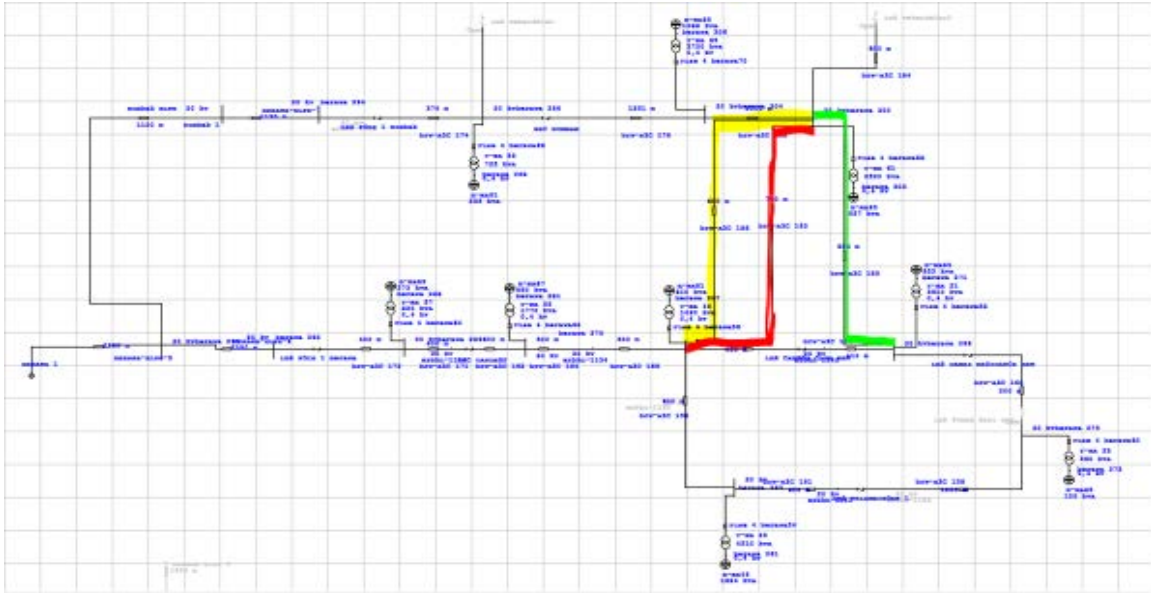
20 kv
1120 m
20 kv barsaea 394
370 m
20 kvbarsaea 336
1201 m
20 kvbarsaea 304
20 kvbarsaea 303
800 m
hrv-a20 184
hrv-a20 174
hrv-a20 178
hrv-a20
hrv-a20 186
hrv-a20 183
hrv-a20 180
r-ma 33
2200 kva
0,4 kv
r-ma 61
hrv-a20 179
hrv-a20 175
hrv-a20 182
hrv-a20 185
hrv-a20 189
20 kvbarsaea 388
20 kvbarsaea 273
hrv-a20 191
hrv-a20 158
r-ma 33
r-ma 39
r-ma 21
r-ma 37
r-ma 35
r-ma 36
barsaea 1
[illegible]